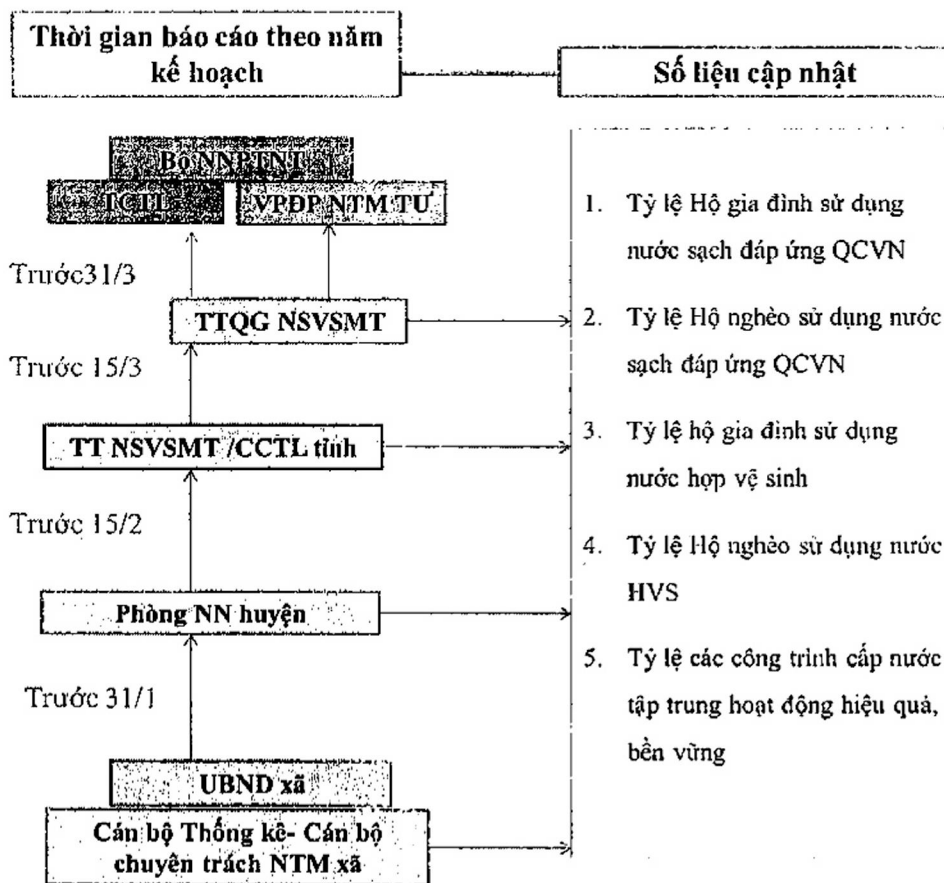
Thời gian báo cáo theo năm kế hoạch

Số liệu cập nhật

Bộ NNPTNT

TCTL

VPĐP NTM TU

Trước31/3

TTQG NSVSMT

Trước 15/3

TT NSVSMT /CCTL tỉnh

Trước 15/2

Phòng NN huyện

Trước 31/1

UBND xã

Cán bộ Thống kê- Cán bộ chuyên trách NTM xã

1. Tỷ lệ Hộ gia đình sử dụng nước sạch đáp ứng QCVN

2. Tỷ lệ Hộ nghèo sử dụng nước sạch đáp ứng QCVN

3. Tỷ lệ hộ gia đình sử dụng nước hợp vệ sinh

4. Tỷ lệ Hộ nghèo sử dụng nước HVS

5. Tỷ lệ các công trình cấp nước tập trung hoạt động hiệu quả, bền vững